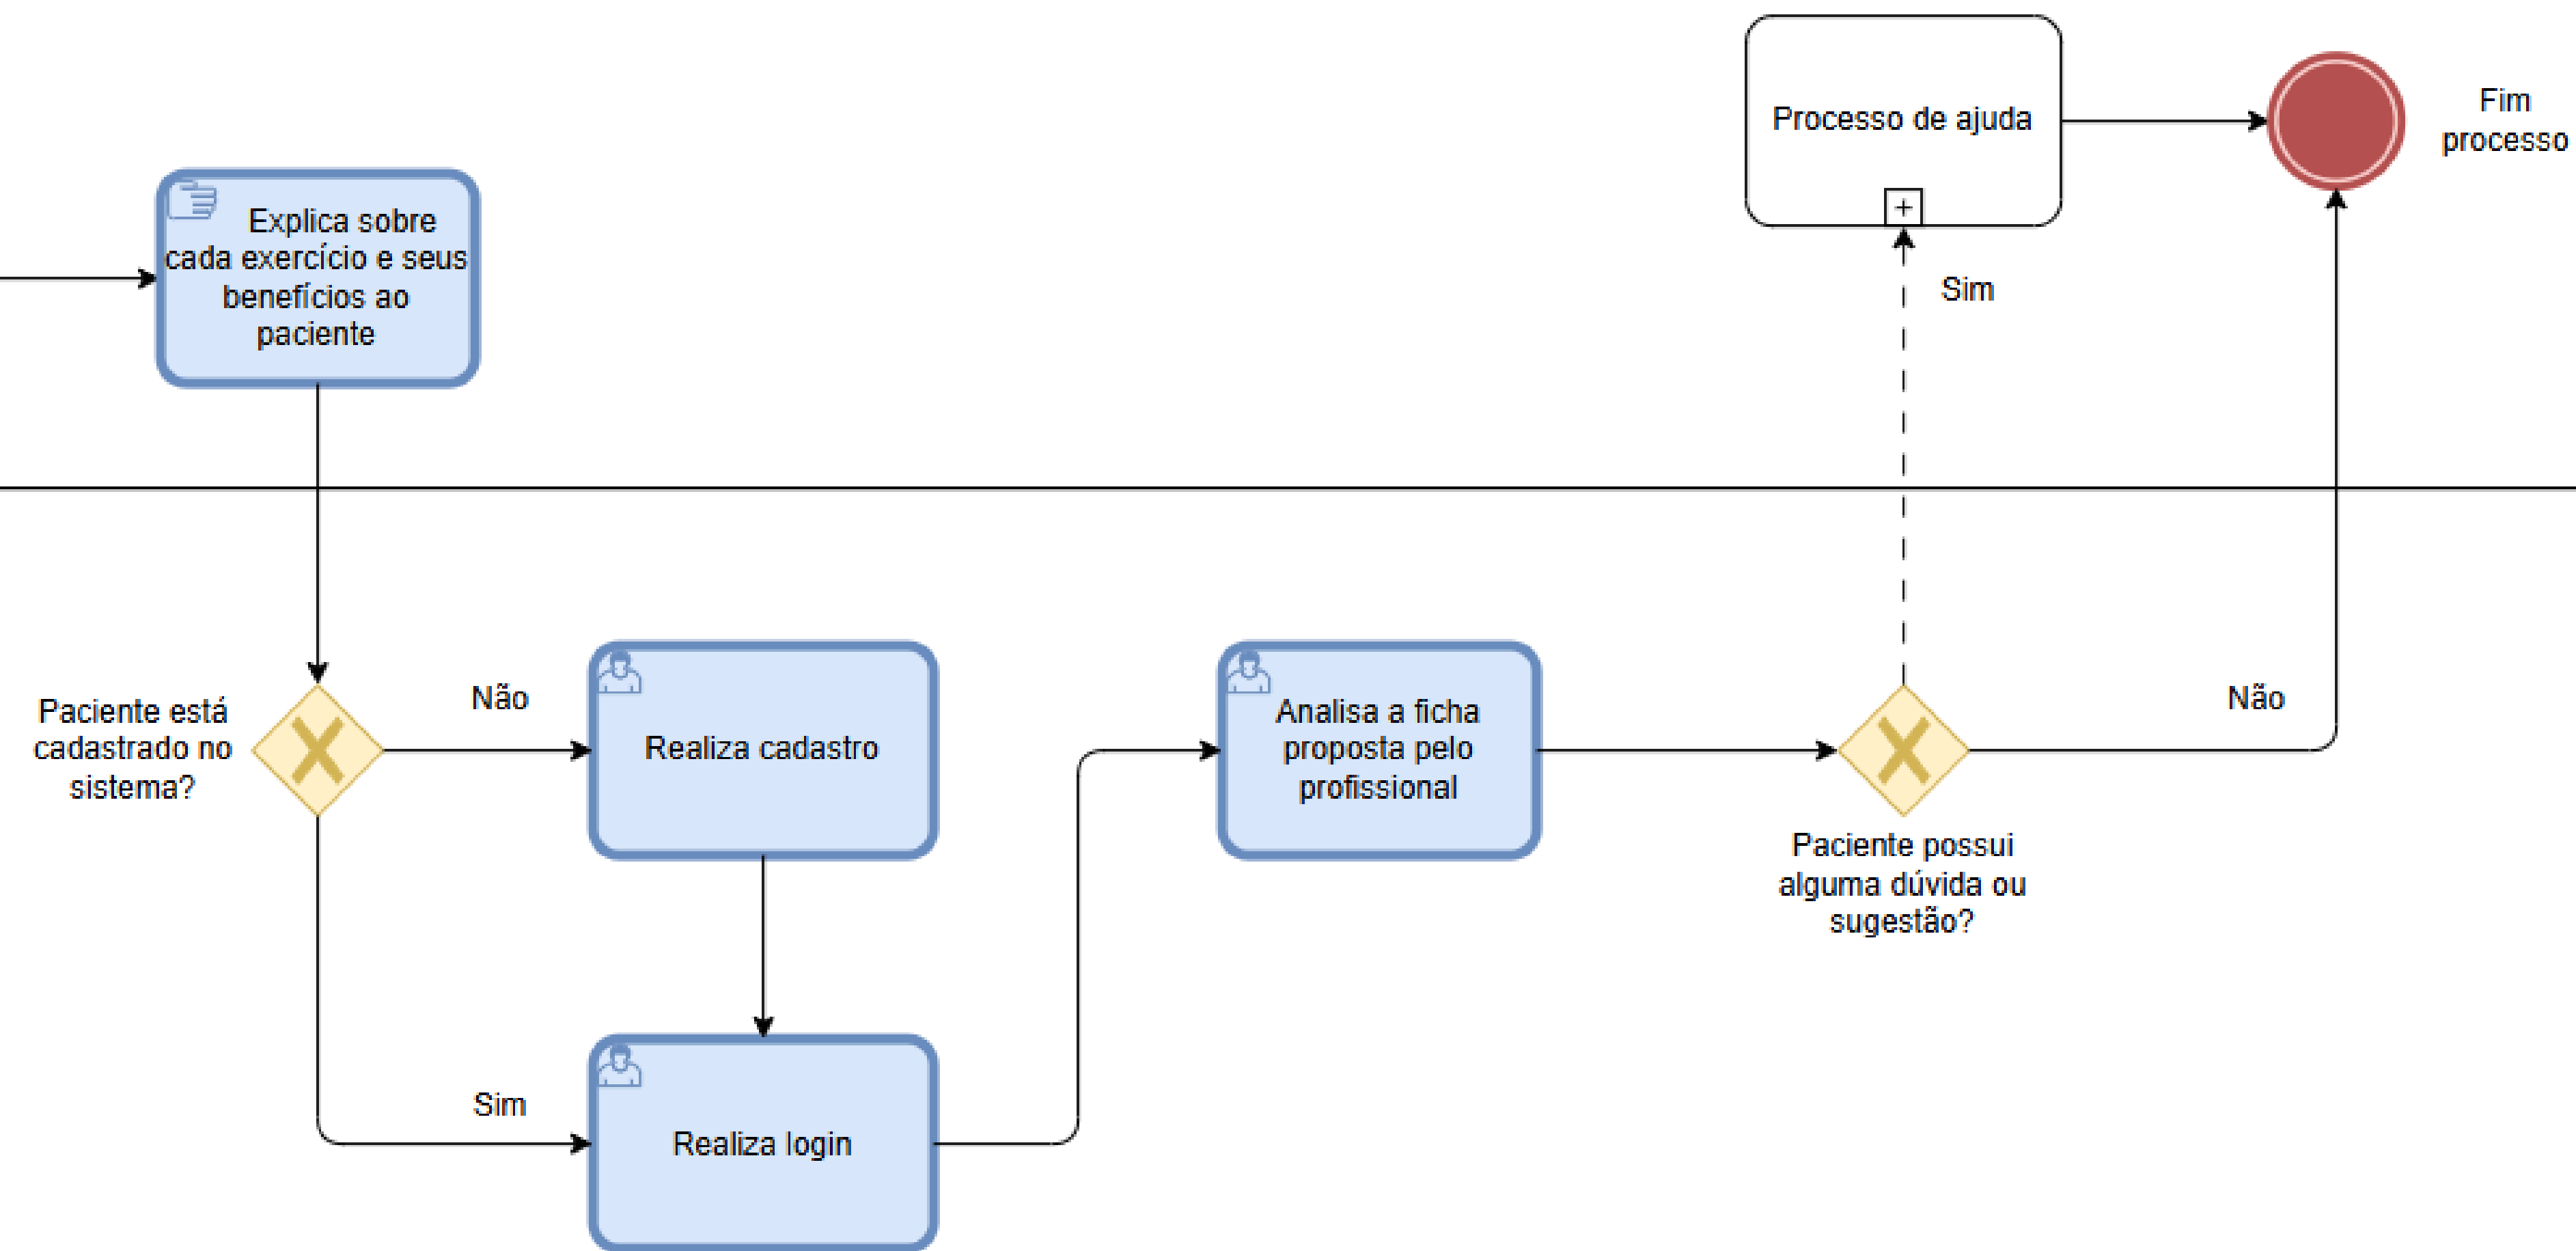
Processo de ajuda

Fim processo

Explica sobre cada exercício e seus benefícios ao paciente

Sim

Paciente está cadastrado no sistema?

Não

Realiza cadastro

Analisa a ficha proposta pelo profissional

Não

Paciente possui alguma dúvida ou sugestão?

Sim

Realiza login